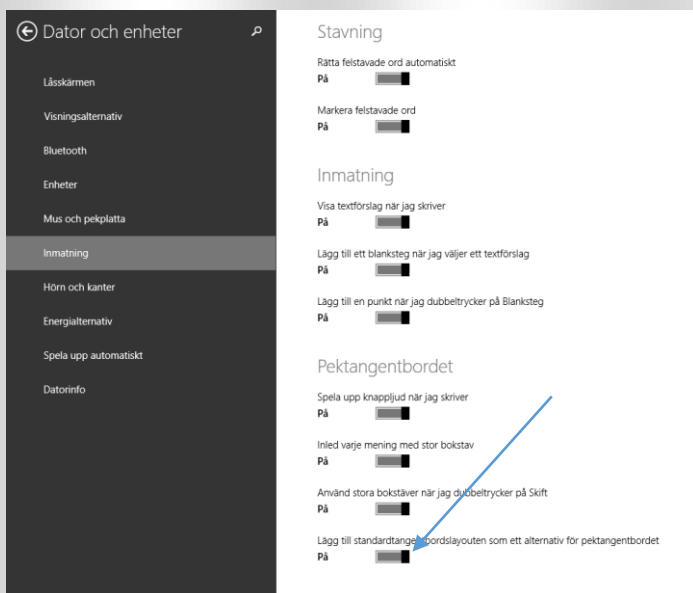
Dator och enheter

Låsskärmen

Visningsalternativ

Bluetooth

Enheter

Mus och pekplatta

Inmatning

Hörn och kanter

Energialternativ

Spela upp automatiskt

Datorinfo

Stavning

Rätta felstavade ord automatiskt
På

Markera felstavade ord
På

Inmatning

Visa textförslag när jag skriver
På

Lägg till ett blanksteg när jag väljer ett textförslag
På

Lägg till en punkt när jag dubbeltrycker på Blanksteg
På

Pektangentbordet

Spela upp knappljud när jag skriver
På

Inled varje mening med stor bokstav
På

Använd stora bokstäver när jag dubbeltrycker på Skift
På

Lägg till standardtangentbordslayouten som ett alternativ för pektangentbordet
På